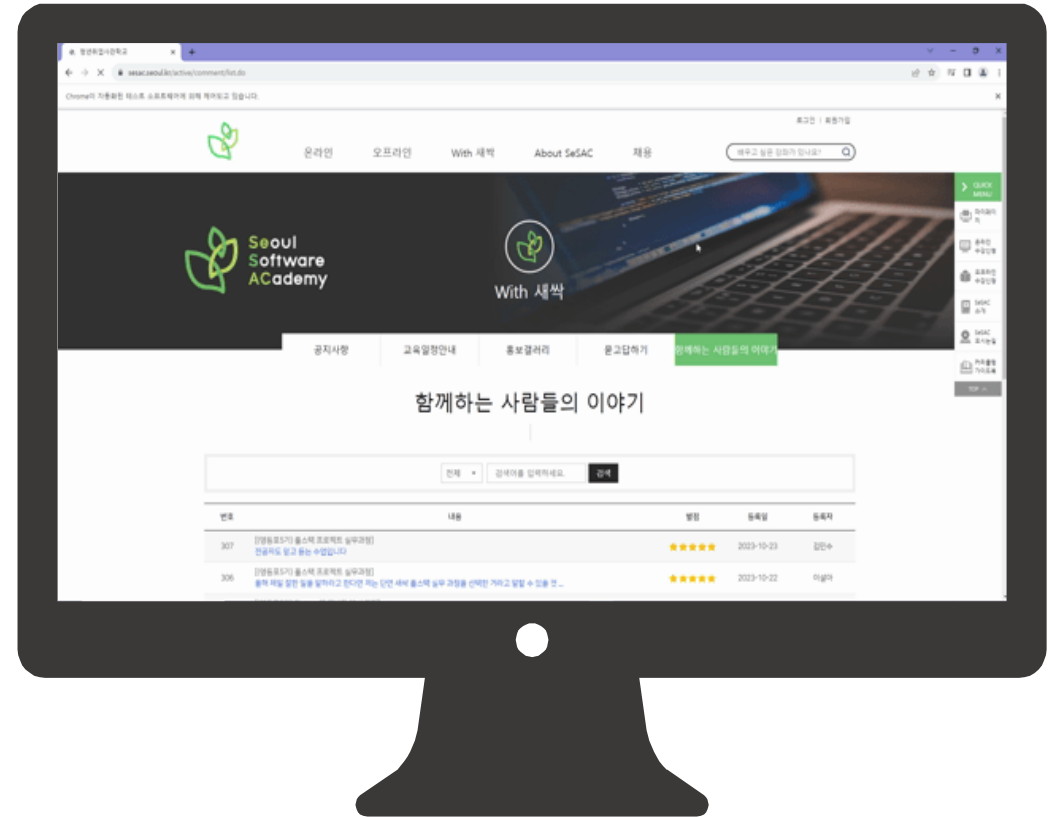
청년취업사관학교 ×

sesac.seoul.kr/active/comment/list.do

Chrome이 자동화된 테스트 소프트웨어에 의해 제어되고 있습니다.

로그인 | 회원가입

온라인 오프라인 With 새싹 About SeSAC 채용

배우고 싶은 강좌가 있나요?

QUICK MENU

마이페이지

온라인 수강신청

오프라인 수강신청

SeSAC 소개

SeSAC 찾아오시는길

커리큘럼 가이드북

TOP

Seoul Software ACademy

With 새싹

공지사항 교육일정안내 홍보갤러리 묻고답하기 함께하는 사람들의 이야기

함께하는 사람들의 이야기

전체 검색어를 입력하세요. 검색

| 번호 | 내용 | 별점 | 등록일 | 등록자 |
|---|---|---|---|---|
| 307 | [영등포5기] 풀스택 프로젝트 실무과정] 전공자도 믿고 듣는 수업입니다 | ★★★★★ | 2023-10-23 | 김민수 |
| 306 | [영등포5기] 풀스택 프로젝트 실무과정] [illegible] | ★★★★★ | 2023-10-22 | 이설아 |